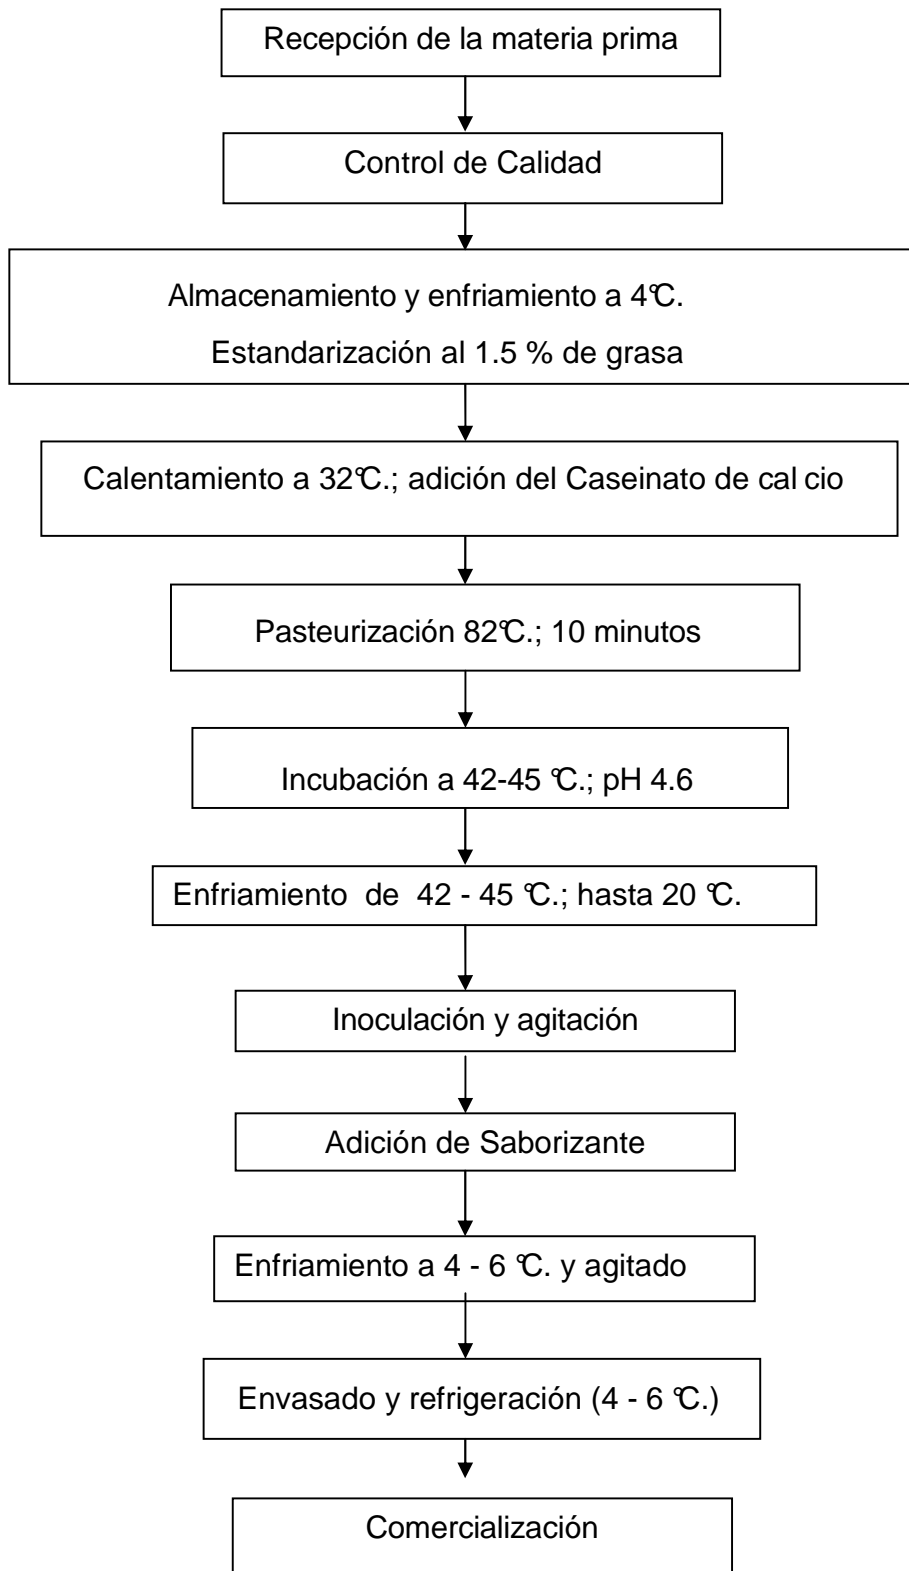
Recepción de la materia prima

Control de Calidad

Almacenamiento y enfriamiento a 4℃.
Estandarización al 1.5 % de grasa

Calentamiento a 32℃.; adición del Caseinato de cal cio

Pasteurización 82℃.; 10 minutos

Incubación a 42-45 ℃.; pH 4.6

Enfriamiento de 42 - 45 ℃.; hasta 20 ℃.

Inoculación y agitación

Adición de Saborizante

Enfriamiento a 4 - 6 ℃. y agitado

Envasado y refrigeración (4 - 6 ℃.)

Comercialización